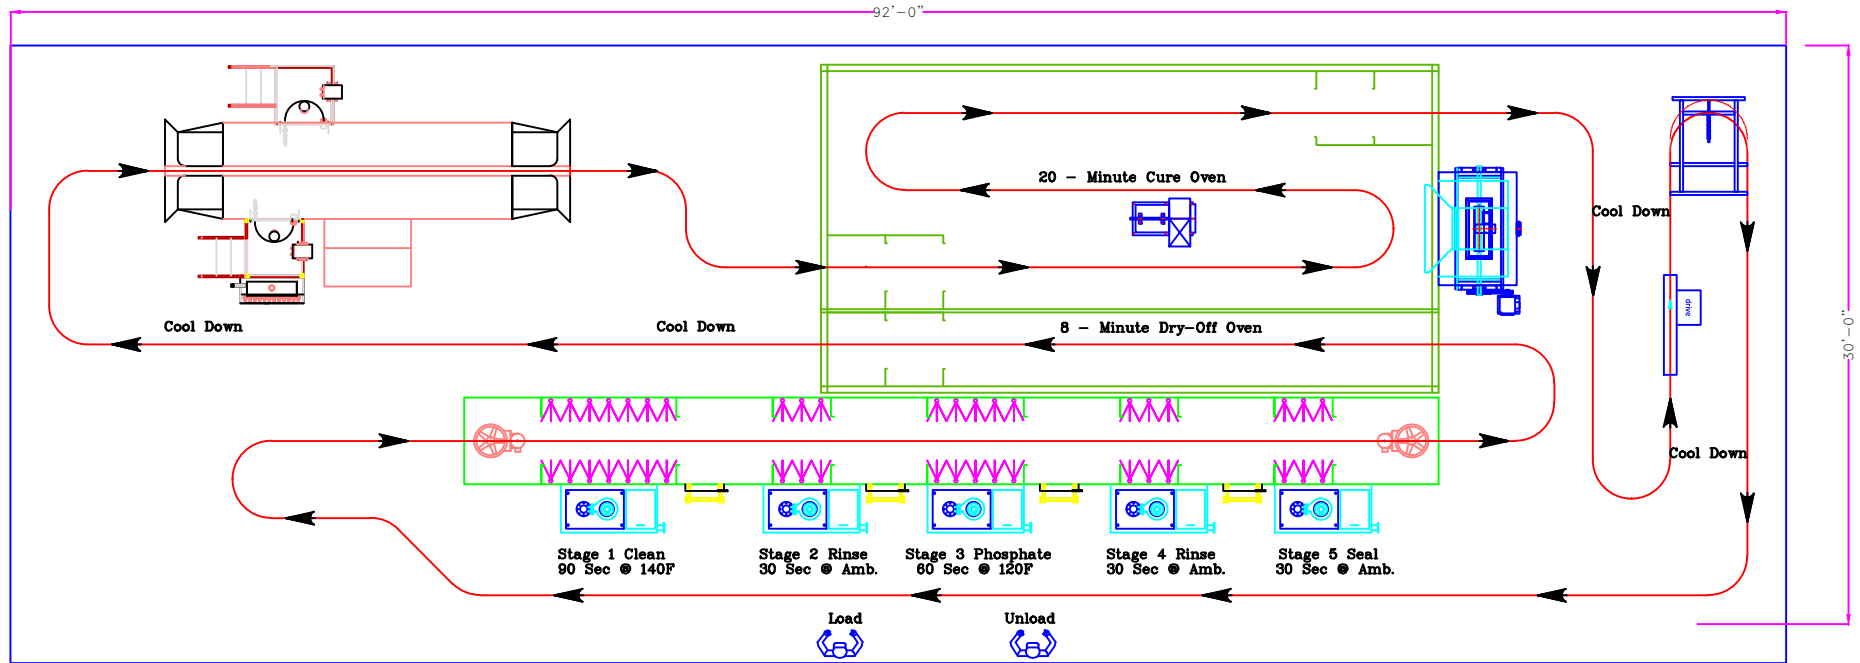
92'–0"

30'–0"

20 – Minute Cure Oven

Cool Down

Cool Down

Cool Down

8 – Minute Dry-Off Oven

drive

Cool Down

Stage 1 Clean
90 Sec @ 140F

Stage 2 Rinse
30 Sec @ Amb.

Stage 3 Phosphate
60 Sec @ 120F

Stage 4 Rinse
30 Sec @ Amb.

Stage 5 Seal
30 Sec @ Amb.

Load

Unload